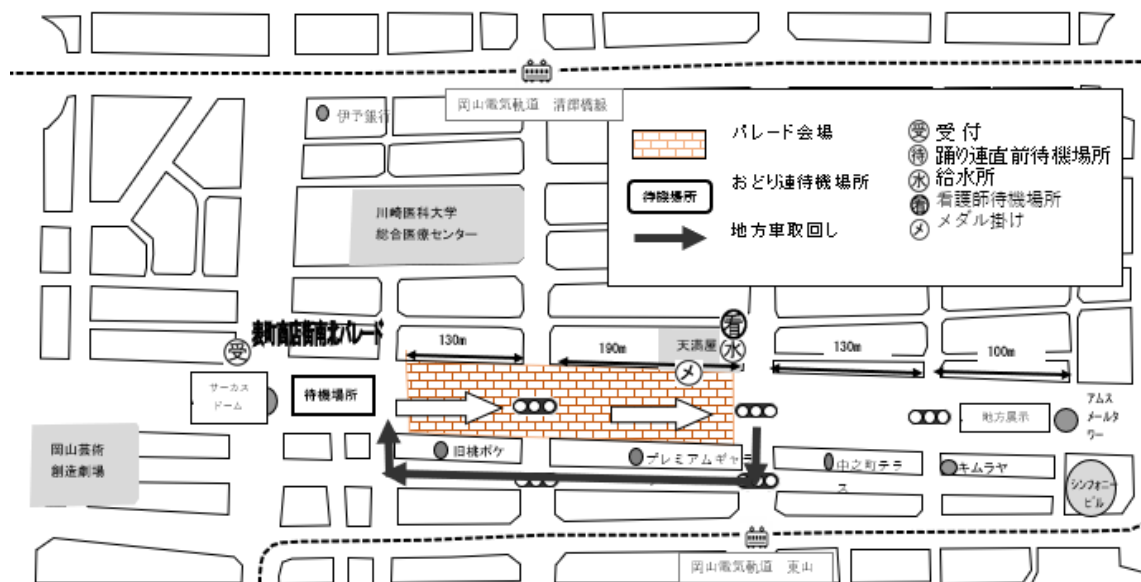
岡山電気軌道　清輝橋線

伊予銀行

パレード会場

おどり連待機場所

待機場所

地方車取回し

受 受付
待 踊り連直前待機場所
水 給水所
看 看護師待機場所
メ メダル掛け

川崎医科大学
総合医療センター

表町商店街南北パレード

130m

190m

天満屋

看

水

130m

100m

受

サーカス
ドーム

待機場所

アムス
メールタワー

地方展示

岡山芸術
創造劇場

旧桃ポケ

プレミアムギャラ

中之町テラス

キムラヤ

シンフォニービル

岡山電気軌道　東山